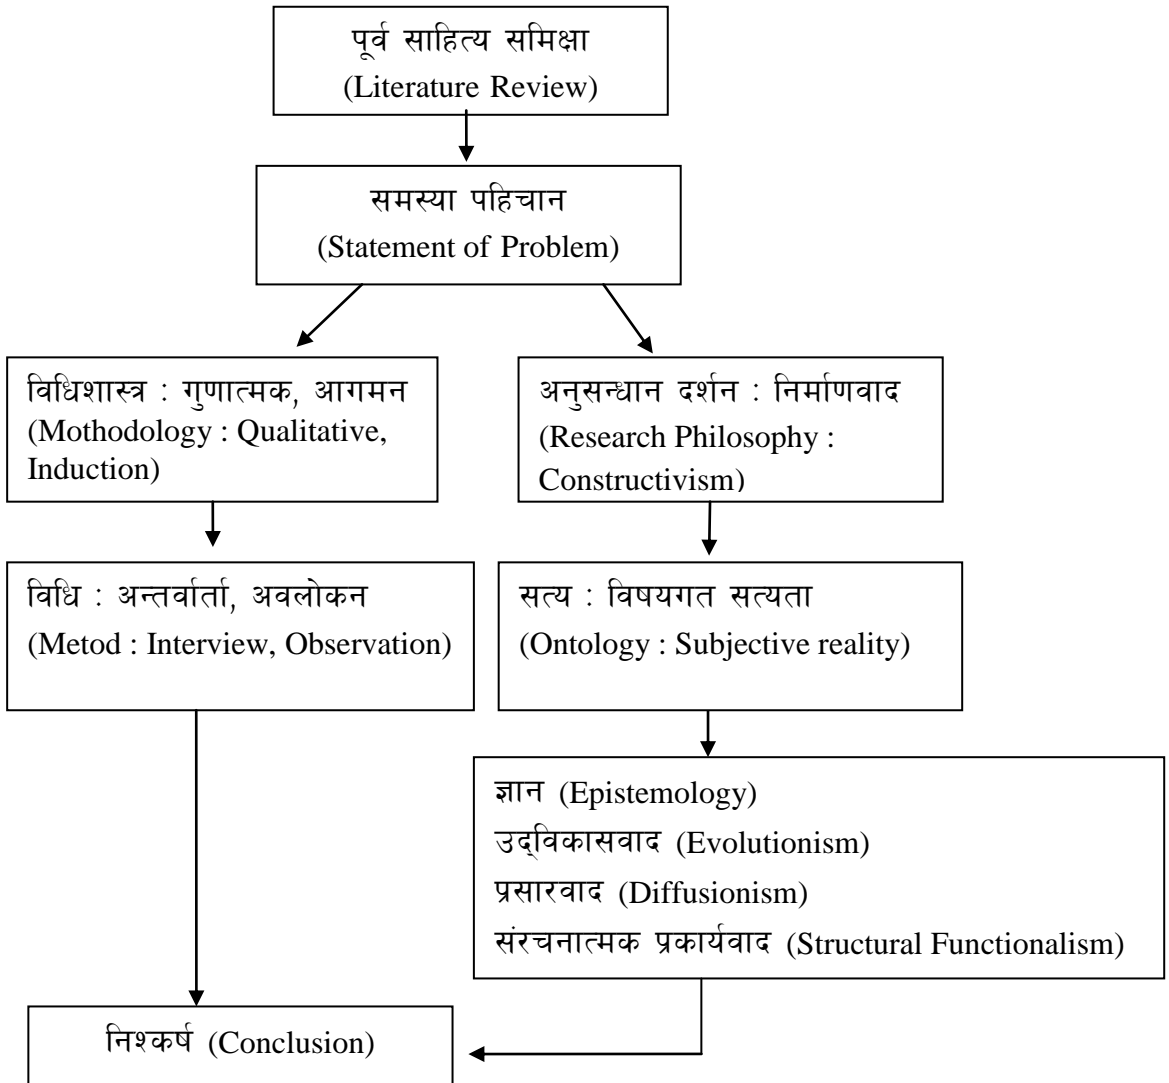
पूर्व साहित्य समिक्षा
(Literature Review)

समस्या पहिचान
(Statement of Problem)

विधिशास्त्र : गुणात्मक, आगमन
(Mothodology : Qualitative, Induction)

अनुसन्धान दर्शन : निर्माणवाद
(Research Philosophy : Constructivism)

विधि : अन्तर्वार्ता, अवलोकन
(Metod : Interview, Observation)

सत्य : विषयगत सत्यता
(Ontology : Subjective reality)

ज्ञान (Epistemology)
उद्‌विकासवाद (Evolutionism)
प्रसारवाद (Diffusionism)
संरचनात्मक प्रकार्यवाद (Structural Functionalism)

निश्कर्ष (Conclusion)